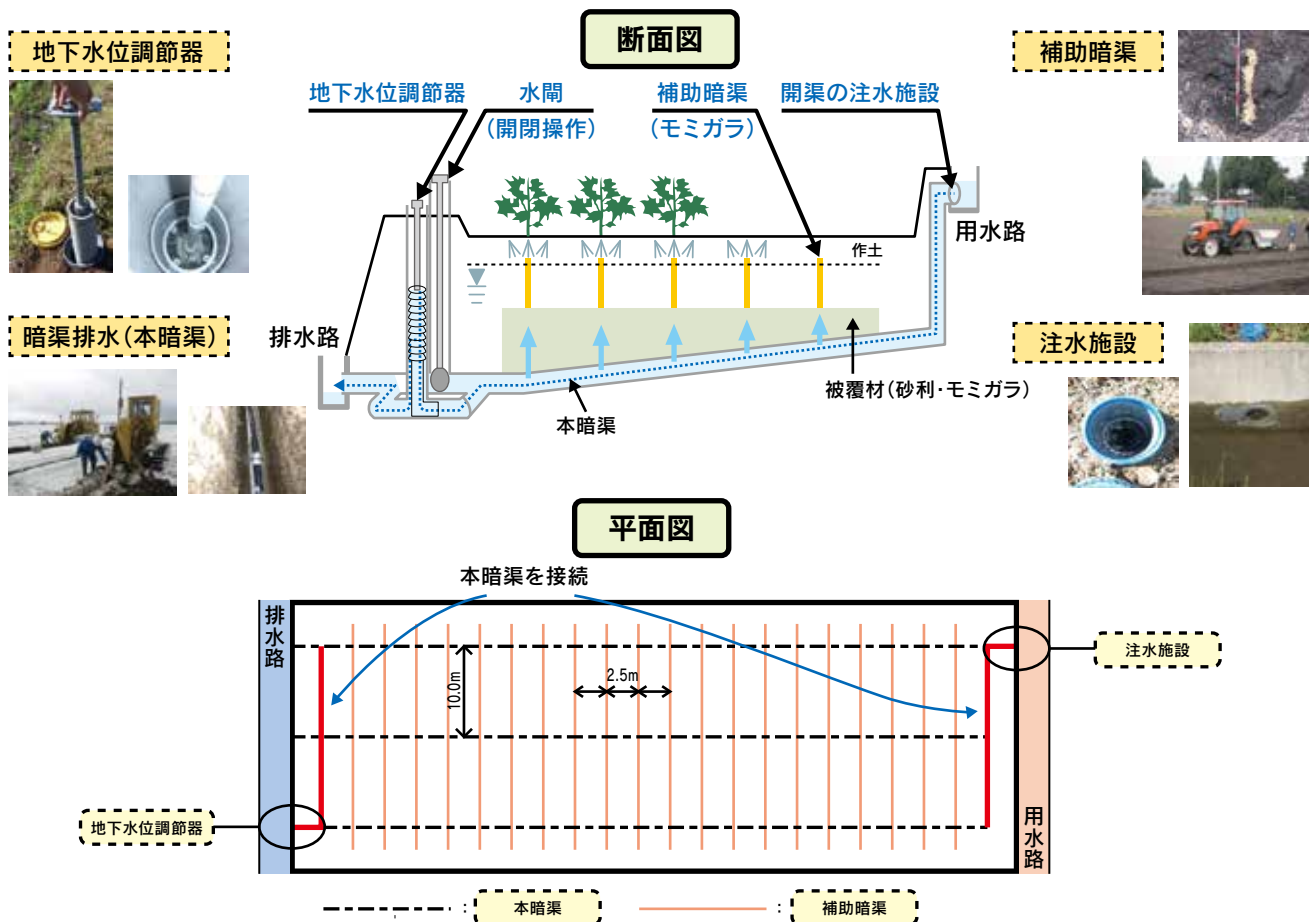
断面図

地下水位調節器

補助暗渠

地下水位調節器

水閘
（開閉操作）

補助暗渠
（モミガラ）

開渠の注水施設

用水路

作土

排水路

暗渠排水（本暗渠）

注水施設

被覆材（砂利・モミガラ）

本暗渠

平面図

本暗渠を接続

排水路

2.5m

10.0m

注水施設

地下水位調節器

用水路

：本暗渠

：補助暗渠